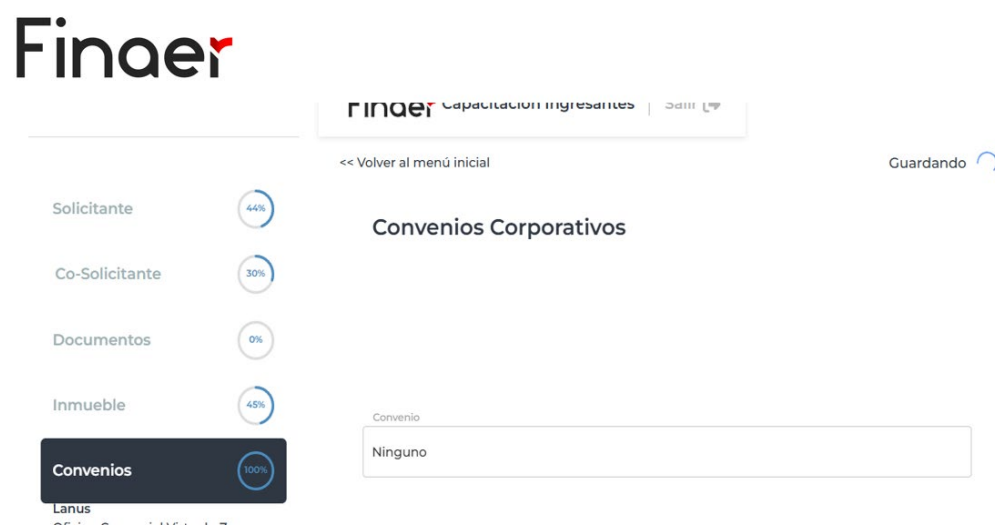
Finaer

Finaer Capacitación Ingresantes | Salir

Solicitante 44%

Co-Solicitante 30%

Documentos 0%

Inmueble 45%

Convenios 100%

Lanus

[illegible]

<< Volver al menú inicial

Guardando

Convenios Corporativos

Convenio

Ninguno